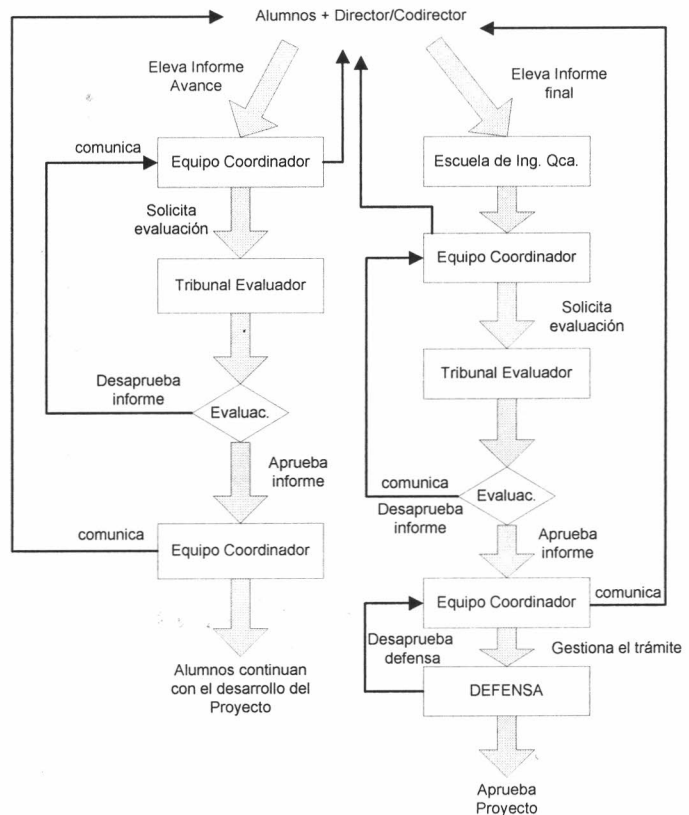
Alumnos + Director/Codirector

Eleva Informe Avance

Eleva Informe final

comunica

Equipo Coordinador

Escuela de Ing. Qca.

Solicita evaluación

Equipo Coordinador

Tribunal Evaluador

Solicita evaluación

Tribunal Evaluador

Desaprueba informe

Evaluac.

Aprueba informe

comunica

Evaluac.

Desaprueba informe

Aprueba informe

comunica

Equipo Coordinador

Equipo Coordinador

comunica

Desaprueba defensa

Gestiona el trámite

DEFENSA

Alumnos continuan con el desarrollo del Proyecto

Aprueba Proyecto